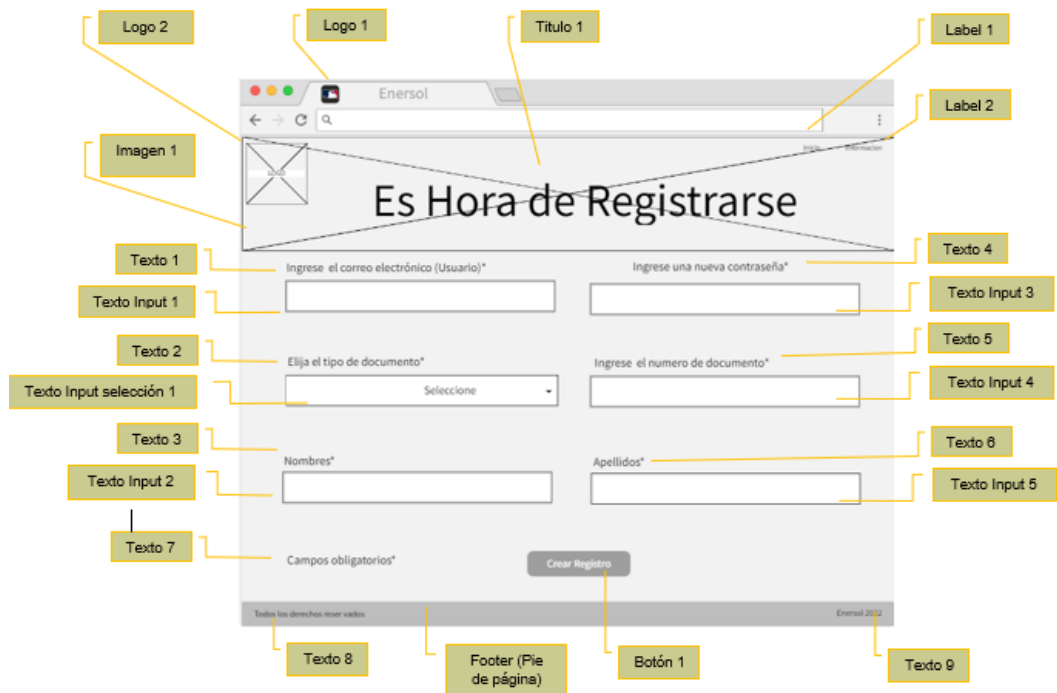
Logo 2

Logo 1

Titulo 1

Label 1

Enersol

Label 2

Imagen 1

Inicio Informacion

LOGO

Es Hora de Registrarse

Texto 1

Texto 4

Ingrese el correo electrónico (Usuario)*

Ingrese una nueva contraseña*

Texto Input 1

Texto Input 3

Texto 2

Texto 5

Elija el tipo de documento*

Ingrese el numero de documento*

Texto Input selección 1

Seleccione

Texto Input 4

Texto 3

Texto 6

Nombres*

Apellidos*

Texto Input 2

Texto Input 5

Texto 7

Campos obligatorios*

Crear Registro

Todos los derechos reser vados

Enersol 2022

Texto 8

Footer (Pie de página)

Botón 1

Texto 9